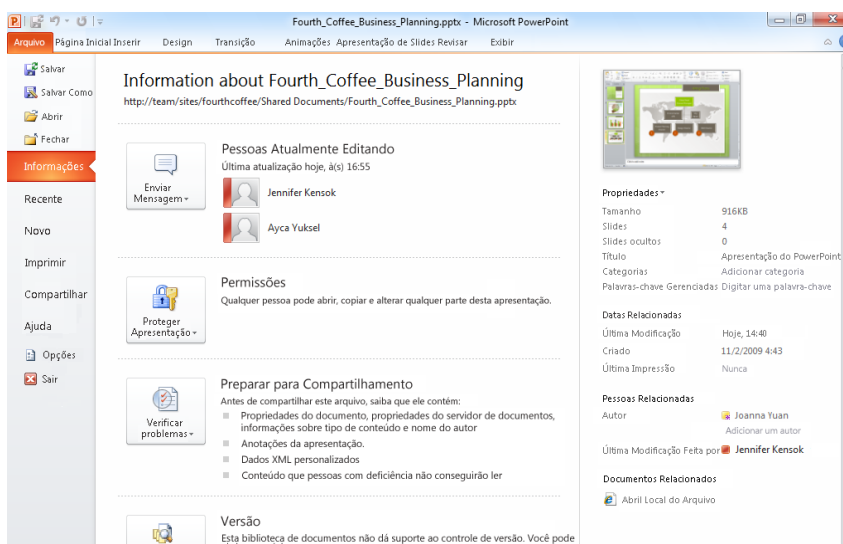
Fourth_Coffee_Business_Planning.pptx - Microsoft PowerPoint

Arquivo Página Inicial Inserir Design Transição Animações Apresentação de Slides Revisar Exibir

Salvar
Salvar Como
Abrir
Fechar
Informações
Recente
Novo
Imprimir
Compartilhar
Ajuda
Opções
Sair

Information about Fourth_Coffee_Business_Planning
http://team/sites/fourthcoffee/Shared Documents/Fourth_Coffee_Business_Planning.pptx

Enviar Mensagem

Pessoas Atualmente Editando
Última atualização hoje, à(s) 16:55
Jennifer Kensok
Ayca Yuksel

Proteger Apresentação

Permissões
Qualquer pessoa pode abrir, copiar e alterar qualquer parte desta apresentação.

Verificar problemas

Preparar para Compartilhamento
Antes de compartilhar este arquivo, saiba que ele contém:
- Propriedades do documento, propriedades do servidor de documentos, informações sobre tipo de conteúdo e nome do autor
- Anotações da apresentação.
- Dados XML personalizados
- Conteúdo que pessoas com deficiência não conseguirão ler

Versão
Esta biblioteca de documentos não dá suporte ao controle de versão. Você pode

Propriedades

| | |
|---|---|
| Tamanho | 916KB |
| Slides | 4 |
| Slides ocultos | 0 |
| Título | Apresentação do PowerPoint |
| Categorias | Adicionar categoria |
| Palavras-chave Gerenciadas | Digitar uma palavra-chave |

Datas Relacionadas

| | |
|---|---|
| Última Modificação | Hoje, 14:40 |
| Criado | 11/2/2009 4:43 |
| Última Impressão | Nunca |

Pessoas Relacionadas
Autor Joanna Yuan
Adicionar um autor
Última Modificação Feita por Jennifer Kensok

Documentos Relacionados
Abrir Local do Arquivo